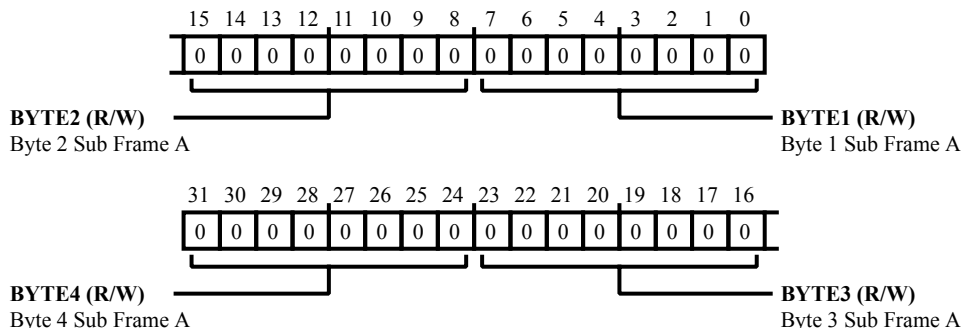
15 14 13 12 11 10 9 8 7 6 5 4 3 2 1 0

| 0 | 0 | 0 | 0 | 0 | 0 | 0 | 0 | 0 | 0 | 0 | 0 | 0 | 0 | 0 | 0 |
|---|---|---|---|---|---|---|---|---|---|---|---|---|---|---|---|

**BYTE2 (R/W)**
Byte 2 Sub Frame A

**BYTE1 (R/W)**
Byte 1 Sub Frame A

31 30 29 28 27 26 25 24 23 22 21 20 19 18 17 16

| 0 | 0 | 0 | 0 | 0 | 0 | 0 | 0 | 0 | 0 | 0 | 0 | 0 | 0 | 0 | 0 |
|---|---|---|---|---|---|---|---|---|---|---|---|---|---|---|---|

**BYTE4 (R/W)**
Byte 4 Sub Frame A

**BYTE3 (R/W)**
Byte 3 Sub Frame A